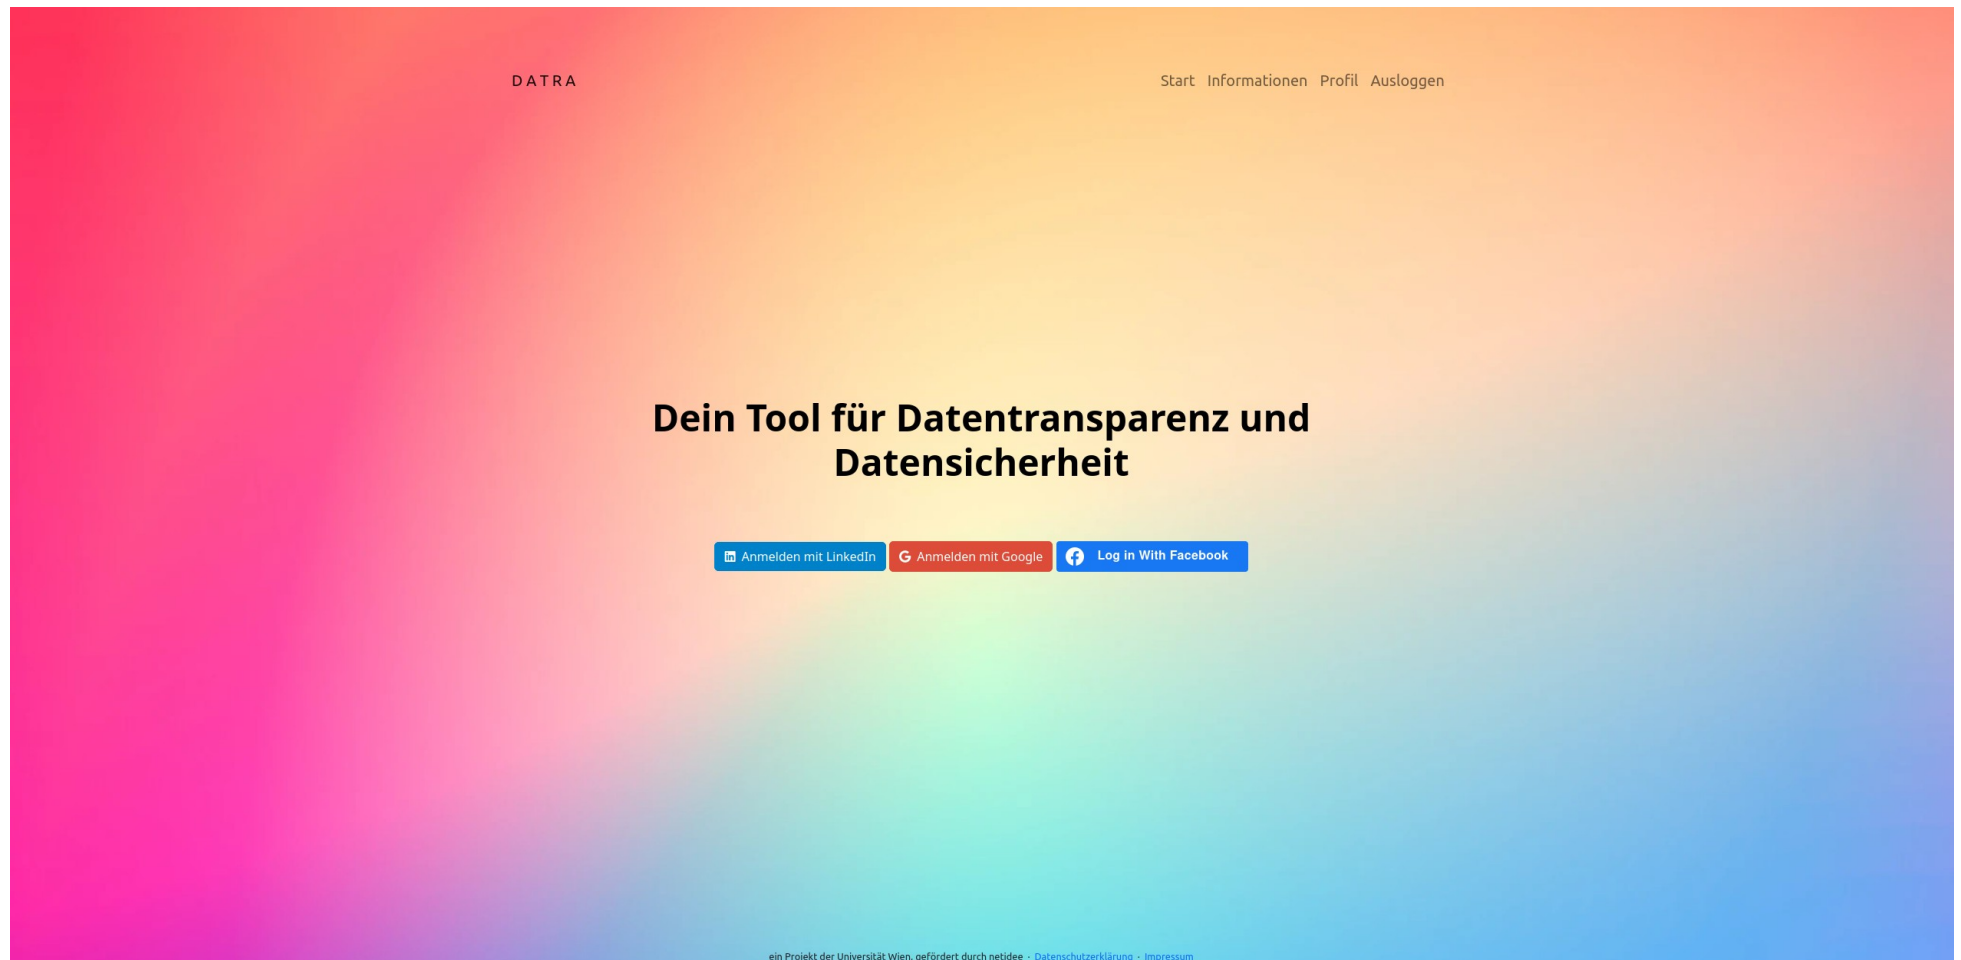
DATRA

Start Informationen Profil Ausloggen

Dein Tool für Datentransparenz und Datensicherheit

Anmelden mit LinkedIn Anmelden mit Google Log in With Facebook

ein Projekt der Universität Wien, gefördert durch netidee · Datenschutzerklärung · Impressum